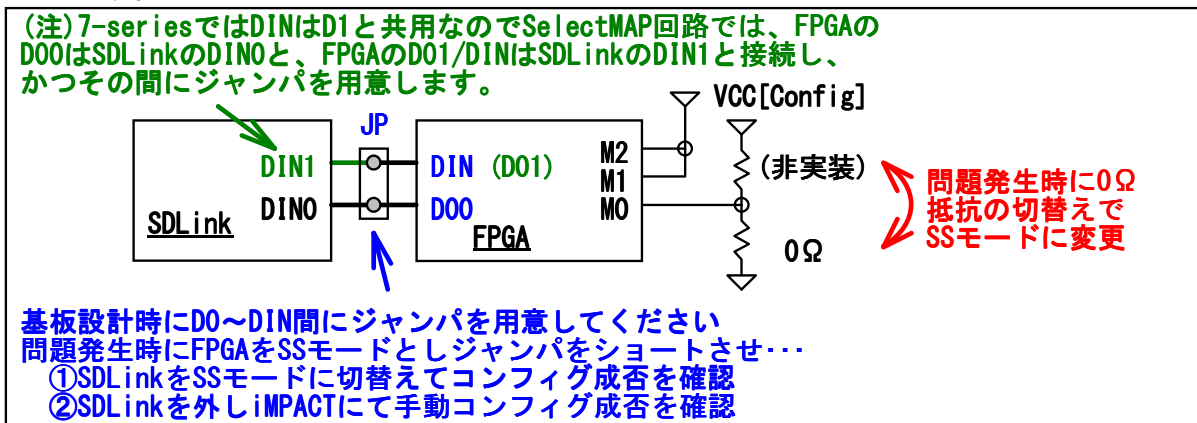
(注)7-seriesではDINはD1と共用なのでSelectMAP回路では、FPGAのD00はSDLinkのDIN0と、FPGAのD01/DINはSDLinkのDIN1と接続し、かつその間にジャンパを用意します。

VCC[Config]

JP

DIN1
DIN0
SDLink

DIN (D01)
D00
FPGA

M2
M1
M0

(非実装)

0Ω

問題発生時に0Ω抵抗の切替えでSSモードに変更

基板設計時にD0～DIN間にジャンパを用意してください
問題発生時にFPGAをSSモードとしジャンパをショートさせ･･･
①SDLinkをSSモードに切替えてコンフィグ成否を確認
②SDLinkを外しiMPACTにて手動コンフィグ成否を確認